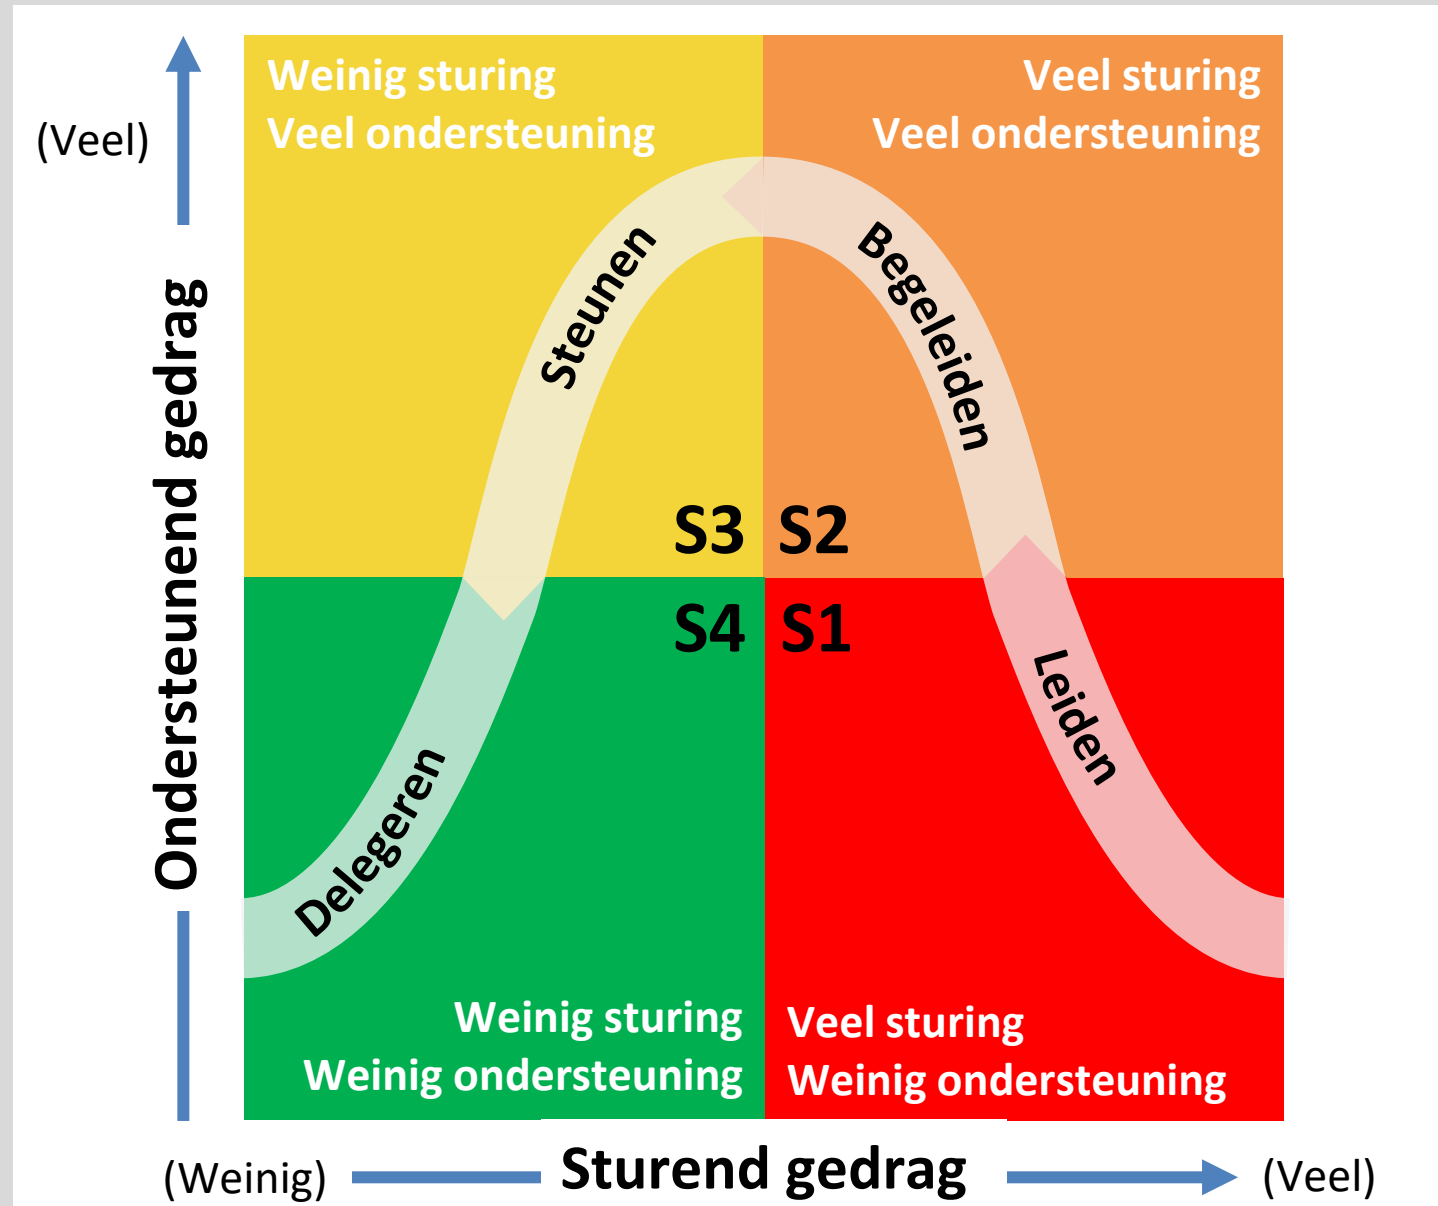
(Veel)

Ondersteunend gedrag

Weinig sturing
Veel ondersteuning

Veel sturing
Veel ondersteuning

Steunen

Begeleiden

S3 S2

S4 S1

Delegeren

Leiden

Weinig sturing
Weinig ondersteuning

Veel sturing
Weinig ondersteuning

(Weinig) Sturend gedrag (Veel)